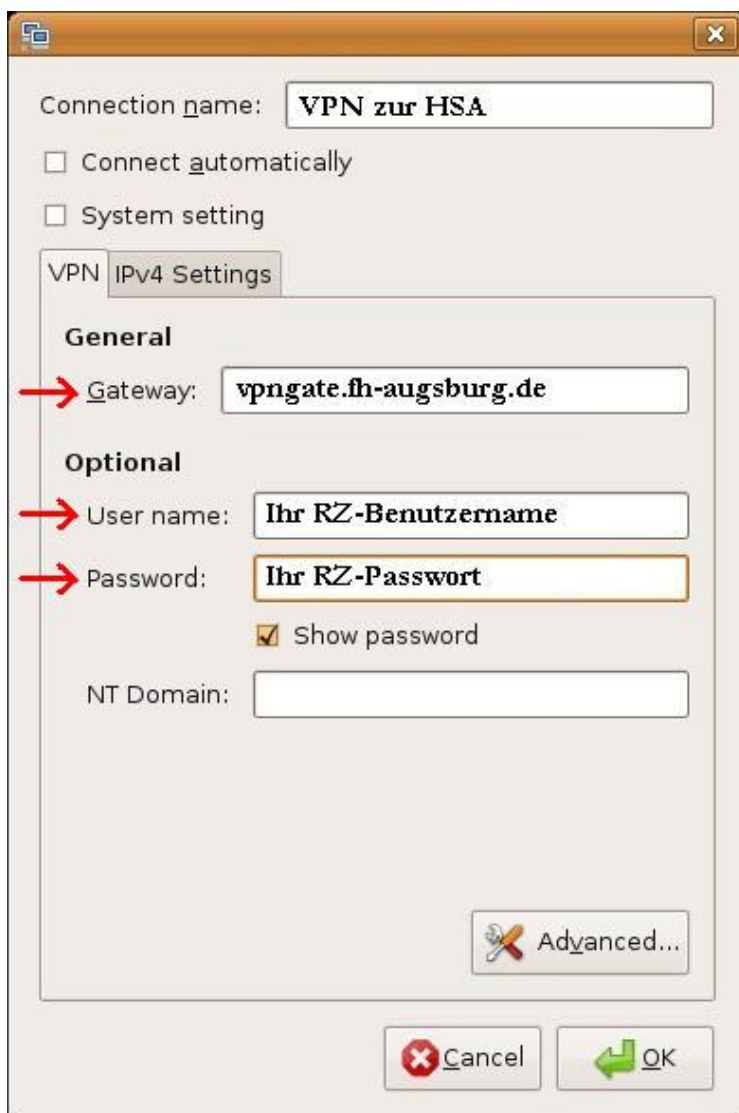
Connection name: VPN zur HSA

Connect automatically

System setting

VPN IPv4 Settings

General

Gateway: vpngate.fh-augsburg.de

Optional

User name: Ihr RZ-Benutzername

Password: Ihr RZ-Passwort

Show password

NT Domain:

Advanced...

Cancel OK